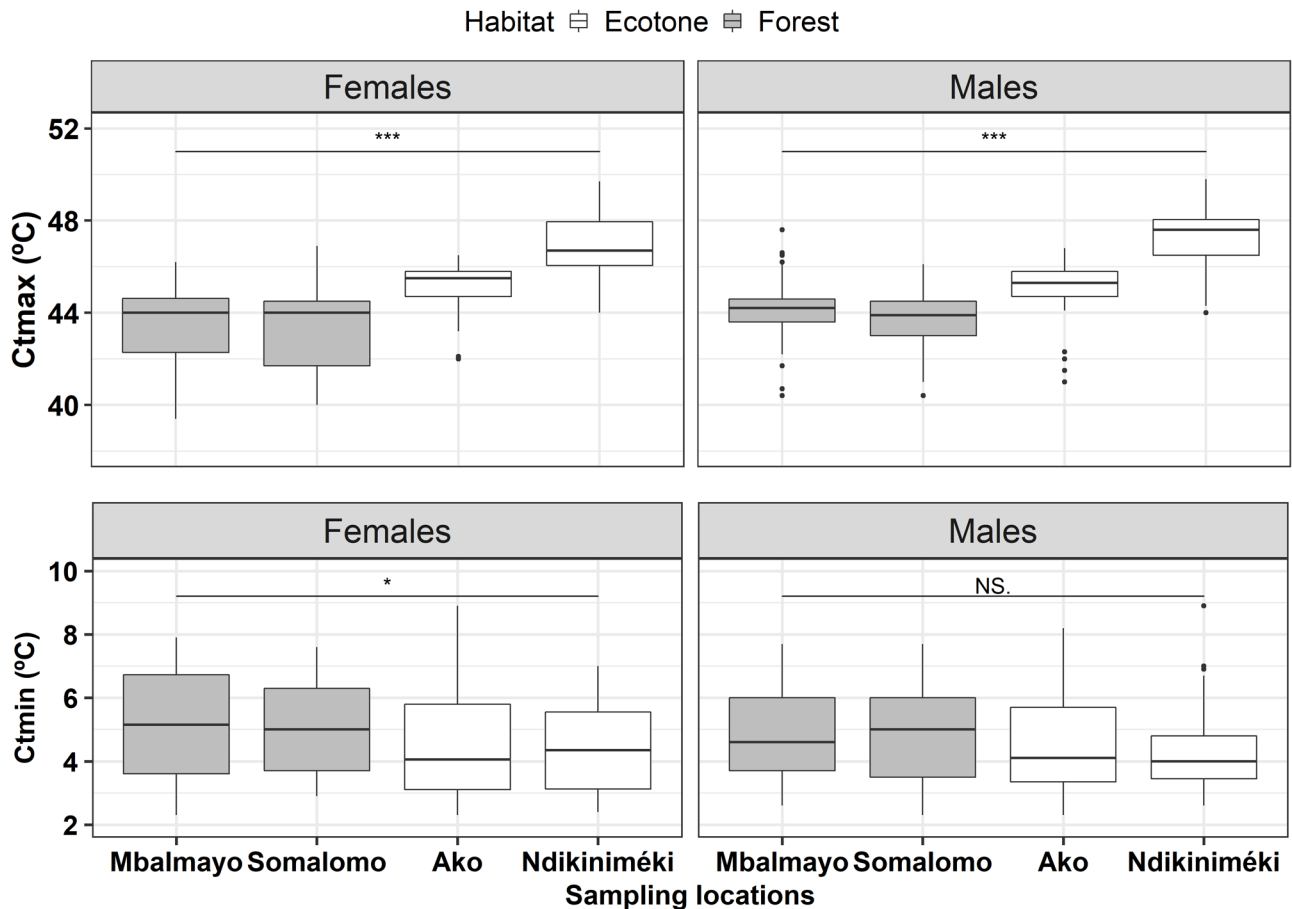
Habitat Ecotone Forest

Females

Males

Ctmax (ºC)

52
48
44
40

***

***

Females

Males

Ctmin (ºC)

10
8
6
4
2

*

NS.

Mbalmayo Somalomo Ako Ndikiniméki

Mbalmayo Somalomo Ako Ndikiniméki

Sampling locations